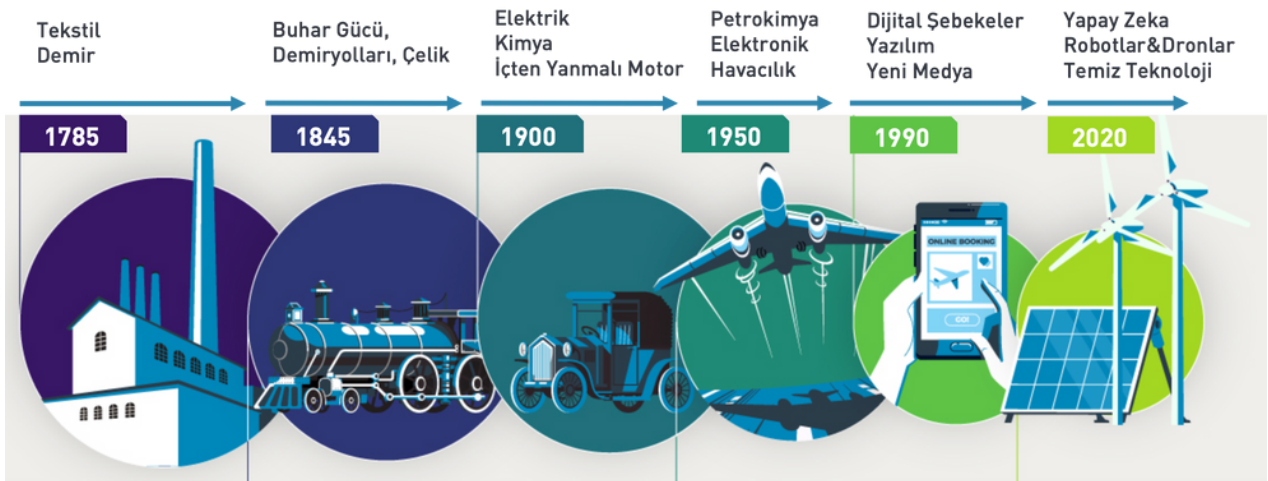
Tekstil
Demir

1785

Buhar Gücü,
Demiryolları, Çelik

1845

Elektrik
Kimya
İçten Yanmalı Motor

1900

Petrokimya
Elektronik
Havacılık

1950

Dijital Şebekeler
Yazılım
Yeni Medya

1990

ONLINE BOOKING

GO!

Yapay Zeka
Robotlar&Dronlar
Temiz Teknoloji

2020